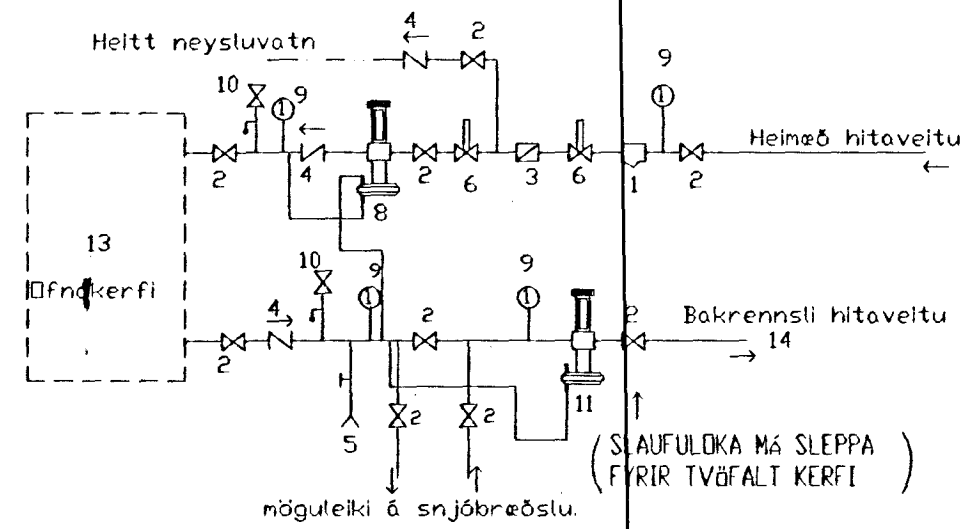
Heitt neysluvatn

4 2

10 9 9

Heimæð hitaveitu

2 4 2 6 3 6 1 2

8

13

Ofnakerfi

10 9 9

Bakrennsli hitaveitu

4 2 2

2 14

5 2 2 11

( SLAUFULOKA MÁ SLEPPA FYRIR TVÖFALT KERFI )

möguleiki á snjóbræðslu.